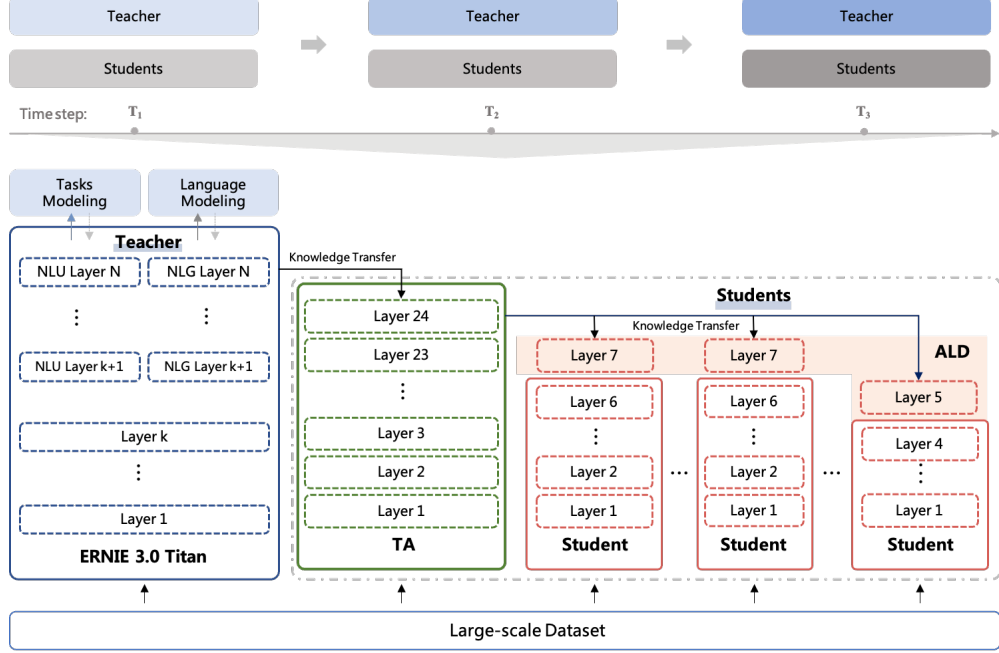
Teacher

Students

Teacher

Students

Teacher

Students

Time step: $T_1$ $T_2$ $T_3$

Tasks Modeling

Language Modeling

Teacher

NLU Layer N

NLG Layer N

⋮

⋮

NLU Layer k+1

NLG Layer k+1

Layer k

⋮

Layer 1

ERNIE 3.0 Titan

Knowledge Transfer

Layer 24

Layer 23

⋮

Layer 3

Layer 2

Layer 1

TA

Students

Knowledge Transfer

ALD

Layer 7

Layer 6

⋮

Layer 2

Layer 1

Student

…

Layer 7

Layer 6

⋮

Layer 2

Layer 1

Student

…

Layer 5

Layer 4

⋮

Layer 1

Student

Large-scale Dataset